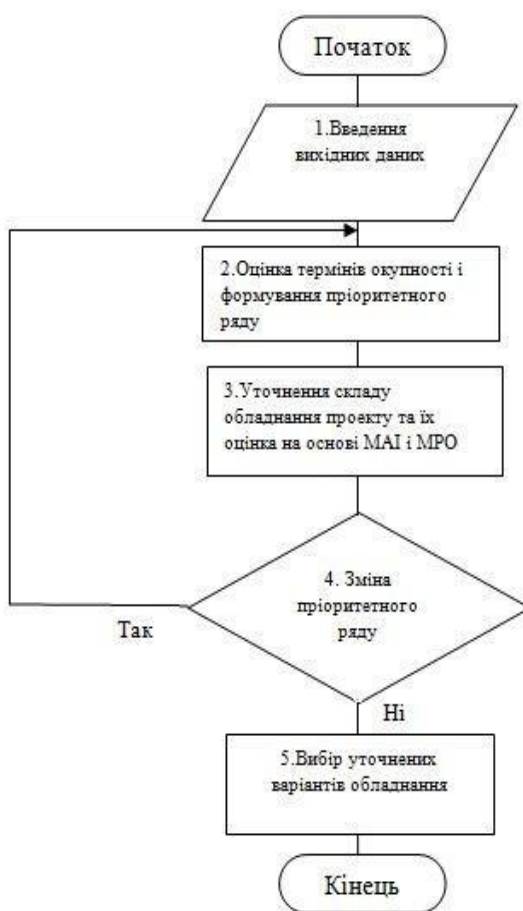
Початок

1.Введення вихідних даних

2.Оцінка термінів окупності і формування пріоритетного ряду

3.Уточнення складу обладнання проекту та їх оцінка на основі МАІ і МРО

4. Зміна пріоритетного ряду

Так

Ні

5.Вибір уточнених варіантів обладнання

Кінець